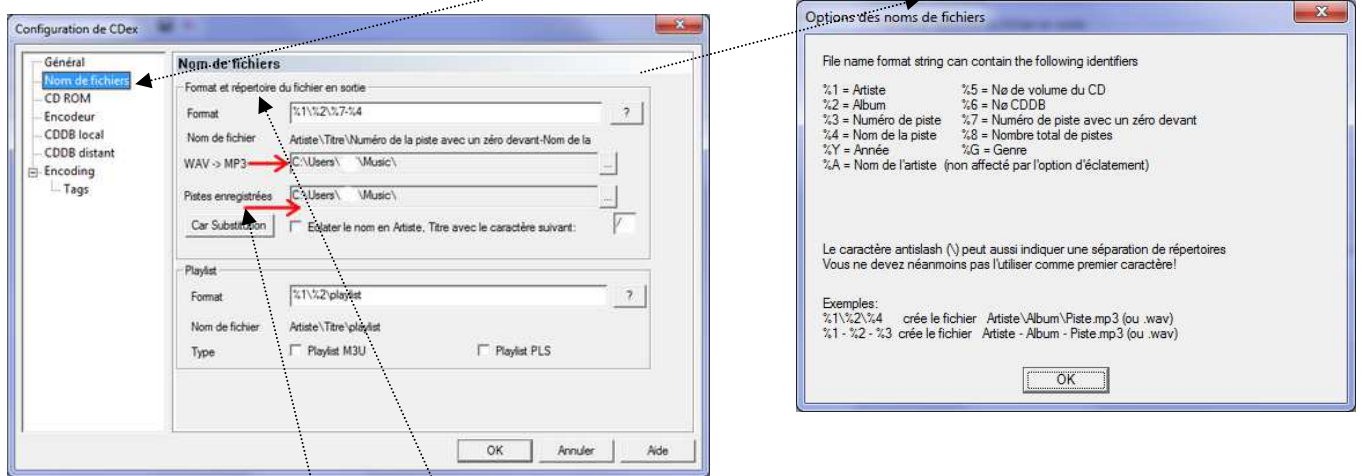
Configuration de CDex

Général
Nom de fichiers
CD ROM
Encodeur
CDDB local
CDDB distant
Encoding
Tags

Nom de fichiers

Format et répertoire du fichier en sortie

Format %1\%2\%7-%4 ?

Nom de fichier Artiste\Titre\Numéro de la piste avec un zéro devant-Nom de la

WAV -> MP3 C:\Users\ \Music\ ...

Pistes enregistrées C:\Users\ \Music\ ...

Car Substitution Eclater le nom en Artiste, Titre avec le caractère suivant: /

Playlist

Format %1\%2\playlist ?

Nom de fichier Artiste\Titre\playlist

Type Playlist M3U Playlist PLS

OK Annuler Aide

Options des noms de fichiers

File name format string can contain the following identifiers

%1 = Artiste %5 = Nø de volume du CD
%2 = Album %6 = Nø CDDB
%3 = Numéro de piste %7 = Numéro de piste avec un zéro devant
%4 = Nom de la piste %8 = Nombre total de pistes
%Y = Année %G = Genre
%A = Nom de l'artiste (non affecté par l'option d'éclatement)

Le caractère antislash (\) peut aussi indiquer une séparation de répertoires
Vous ne devez néanmoins pas l'utiliser comme premier caractère!

Exemples:
%1\%2\%4 crée le fichier Artiste\Album\Piste.mp3 (ou .wav)
%1 - %2 - %3 crée le fichier Artiste - Album - Piste.mp3 (ou .wav)

OK